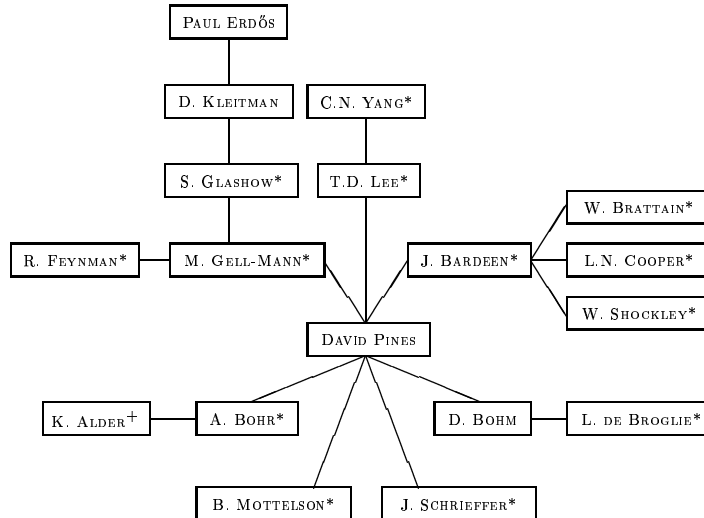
Paul Erdős

D. Kleitman

C.N. Yang*

S. Glashow*

T.D. Lee*

W. Brattain*

R. Feynman*

M. Gell-Mann*

J. Bardeen*

L.N. Cooper*

W. Shockley*

David Pines

K. Alder$^+$

A. Bohr*

D. Bohm

L. de Broglie*

B. Mottelson*

J. Schrieffer*